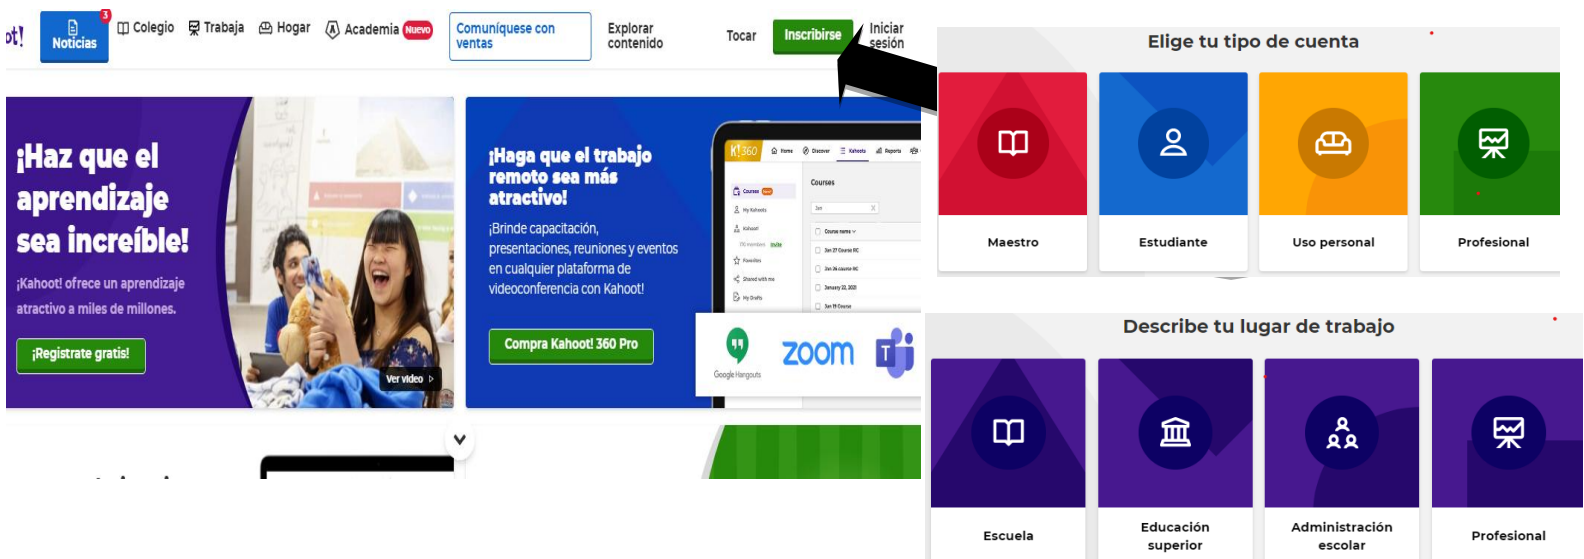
ot!

3
Noticias

Colegio

Trabaja

Hogar

Academia Nuevo

Comuníquese con ventas

Explorar contenido

Tocar

Inscribirse

Iniciar sesión

¡Haz que el aprendizaje sea increíble!

¡Kahoot! ofrece un aprendizaje atractivo a miles de millones.

¡Regístrate gratis!

Ver video

¡Haga que el trabajo remoto sea más atractivo!

¡Brinde capacitación, presentaciones, reuniones y eventos en cualquier plataforma de videoconferencia con Kahoot!

Compra Kahoot! 360 Pro

K! 360

Courses

Google Hangouts

zoom

Elige tu tipo de cuenta

Maestro

Estudiante

Uso personal

Profesional

Describe tu lugar de trabajo

Escuela

Educación superior

Administración escolar

Profesional